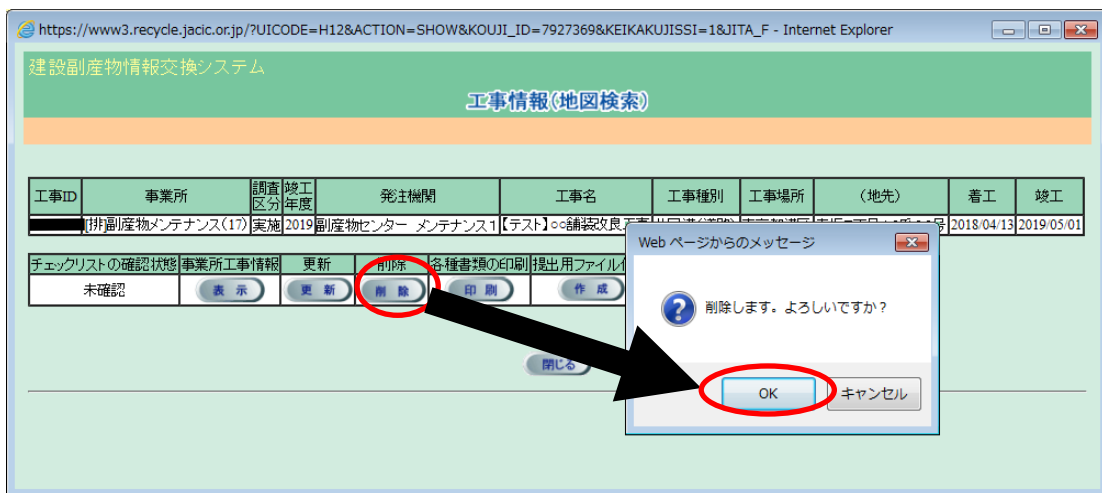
https://www3.recycle.jacic.or.jp/?UICODE=H12&ACTION=SHOW&KOUJI_ID=7927369&KEIKAKUJISSI=1&JITA_F - Internet Explorer

建設副産物情報交換システム

工事情報(地図検索)

| 工事ID | 事業所 | 調査区分 | 竣工年度 | 発注機関 | 工事名 | 工事種別 | 工事場所 | (地先) | 着工 | 竣工 |
|---|---|---|---|---|---|---|---|---|---|---|
| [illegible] | [排]副産物メンテナンス(17) | 実施 | 2019 | 副産物センター メンテナンス1 | 【テスト】○○舗装改良工事 | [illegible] | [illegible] | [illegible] | 2018/04/13 | 2019/05/01 |

| チェックリストの確認状態 | 事業所工事情報 | 更新 | 削除 | 各種書類の印刷 | 提出用ファイル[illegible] |
|---|---|---|---|---|---|
| 未確認 | 表 示 | 更 新 | 削 除 | 印 刷 | 作 成 |

閉じる

Web ページからのメッセージ

削除します。よろしいですか？

OK キャンセル